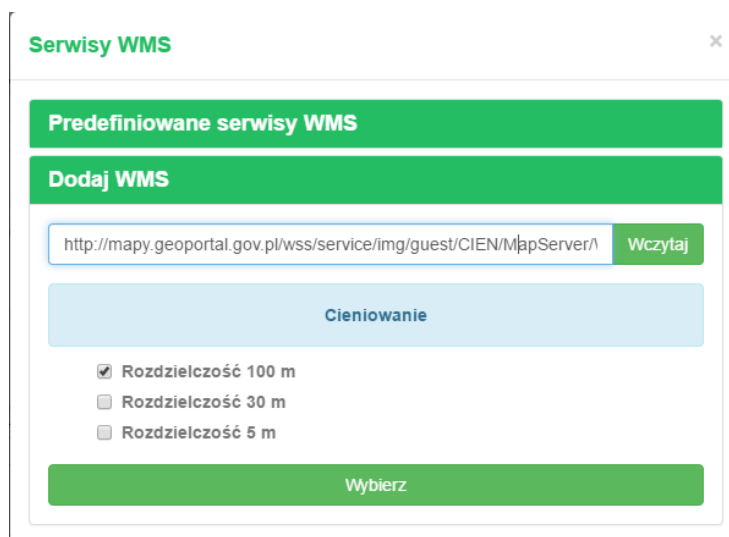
Serwisy WMS

×

Predefiniowane serwisy WMS

Dodaj WMS

http://mapy.geoportal.gov.pl/wss/service/img/guest/CIEN/MapServer/\

Wczytaj

Cieniowanie

Rozdzielczość 100 m

Rozdzielczość 30 m

Rozdzielczość 5 m

Wybierz